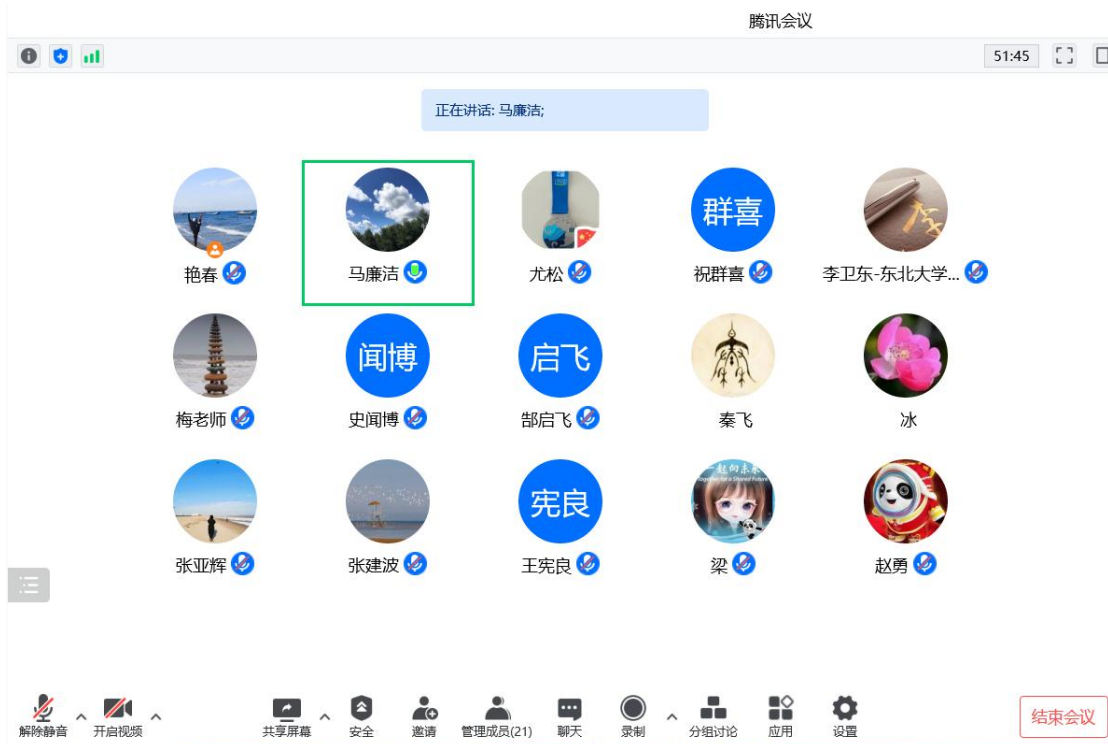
腾讯会议

51:45

正在讲话: 马廉洁;

艳春
马廉洁
尤松
群喜
祝群喜
李卫东-东北大学...

梅老师
闻博
史闻博
启飞
郜启飞
秦飞
冰

张亚辉
张建波
宪良
王宪良
梁
赵勇

解除静音
开启视频
共享屏幕
安全
邀请
管理成员(21)
聊天
录制
分组讨论
应用
设置
结束会议